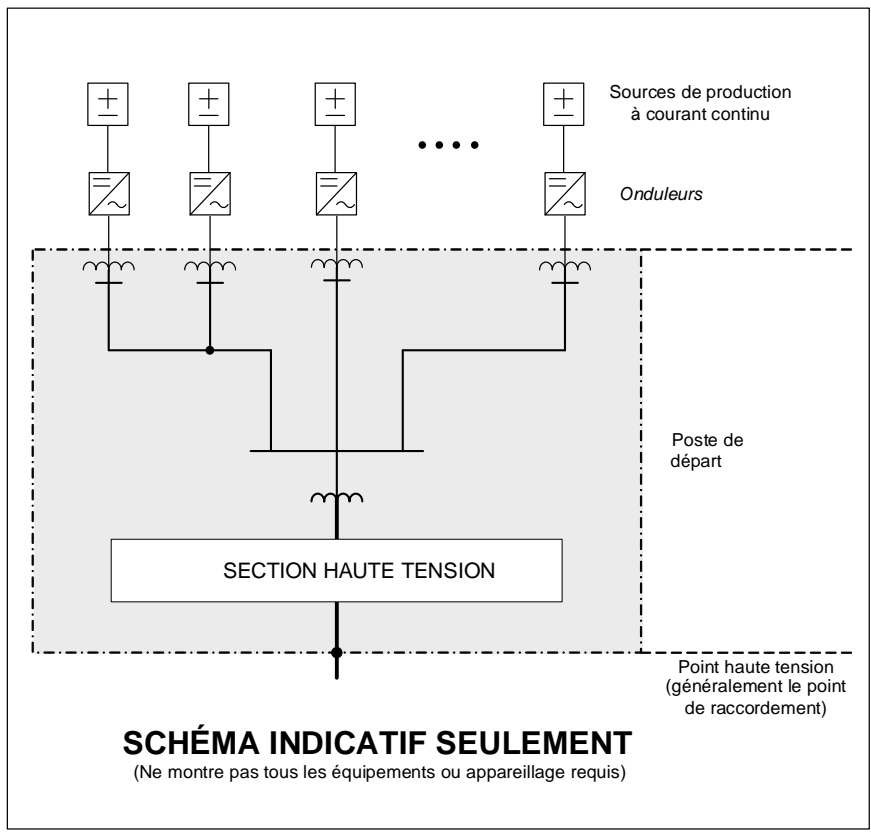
Sources de production à courant continu

Onduleurs

Poste de départ

SECTION HAUTE TENSION

Point haute tension (généralement le point de raccordement)

SCHÉMA INDICATIF SEULEMENT

(Ne montre pas tous les équipements ou appareillage requis)